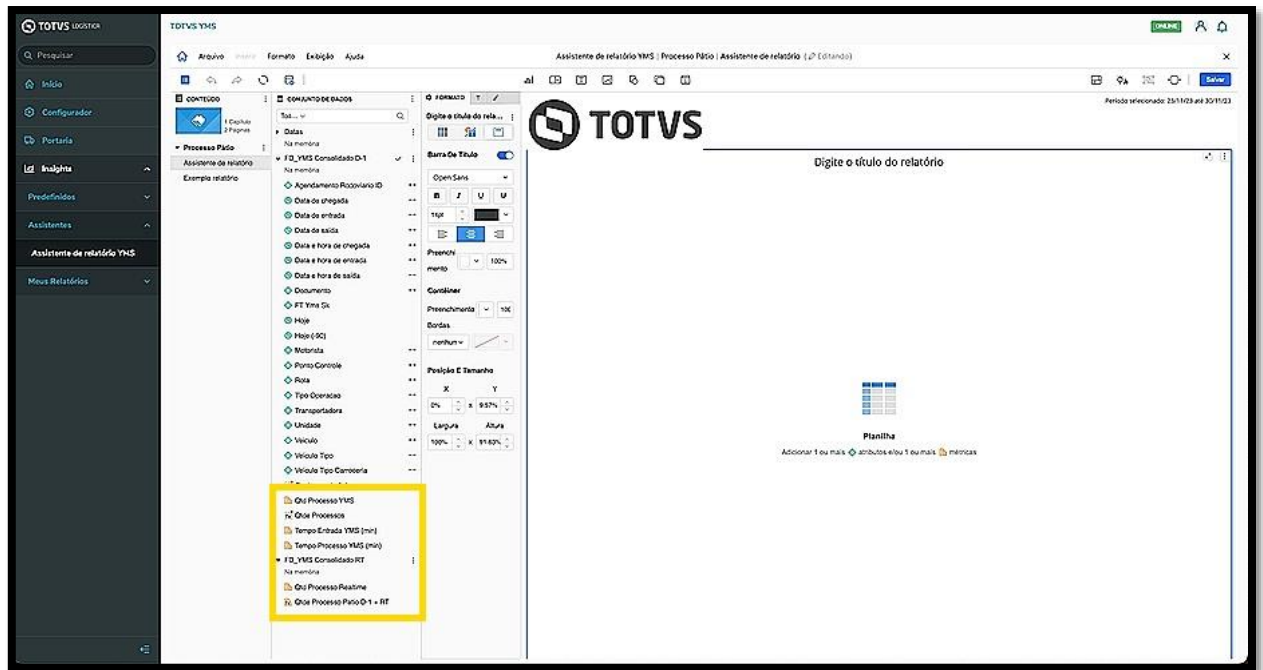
TOTVS LOGÍSTICA

Pesquisar

Início

Configurador

Portaria

Insights

Predefinidos

Assistentes

Assistente de relatório YMS

Meus Relatórios

TOTVS YMS

ONLINE

Arquivo Inserir Formato Exibição Ajuda

Assistente de relatório YMS | Processo Pátio | Assistente de relatório (Editando)

Salvar

Período selecionado: 25/11/23 até 30/11/23

CONTEÚDO

1 Capítulo
2 Páginas

Processo Pátio

Assistente de relatório

Exemplo relatório

CONJUNTO DE DADOS

Tod...

Datas

Na memória

FD_YMS Consolidado D-1

Na memória

Agendamento Rodoviario ID

Data de chegada

Data de entrada

Data de saída

Data e hora de chegada

Data e hora de entrada

Data e hora de saída

Documento

FT Yms Sk

Hoje

Hoje (-90)

Motorista

Ponto Controle

Rota

Tipo Operacao

Transportadora

Unidade

Veiculo

Veiculo Tipo

Veiculo Tipo Carroceria

Qtd Processo YMS

Qtde Processos

Tempo Entrada YMS (min)

Tempo Processo YMS (min)

FD_YMS Consolidado RT

Na memória

Qtd Processo Realtime

Qtde Processo Patio D-1 + RT

FORMATO T

Digite o título do rela...

Barra De Título

Open Sans

11pt

Preenchimento

100%

Container

Preenchimento

10(

Bordas

nenhum

Posição E Tamanho

X Y

0% 9.57%

Largura Altura

100% 91.63%

TOTVS

Digite o título do relatório

Planilha

Adicionar 1 ou mais atributos e/ou 1 ou mais métricas